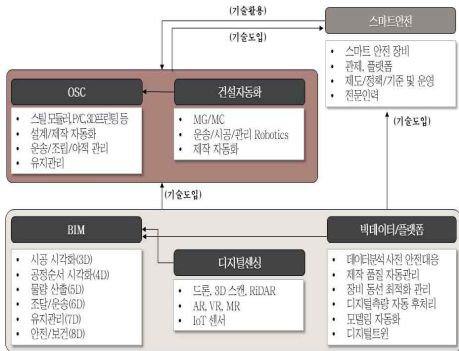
(기술활용)

스마트안전

(기술도입)

- 스마트 안전 장비
- 관제, 플랫폼
- 제도/정책/기준 및 운영
- 전문인력

OSC

- 스틸 모듈러/PC/3D프린팅 등
- 설계/제작 자동화
- 운송/조립/야적 관리
- 유지관리

건설자동화

- MG/MC
- 운송/시공/관리 Robotics
- 제작 자동화

(기술도입)

(기술도입)

BIM

- 시공 시각화(3D)
- 공정순서 시각화(4D)
- 물량 산출(5D)
- 조달/운송(6D)
- 유지관리(7D)
- 안전/보건(8D)

디지털센싱

- 드론, 3D 스캔, RiDAR
- AR, VR, MR
- IoT 센서

빅데이터/플랫폼

- 데이터분석 사전 안전대응
- 제작 품질 자동관리
- 장비 동선 최적화 관리
- 디지털측량 자동 후처리
- 모델링 자동화
- 디지털트윈